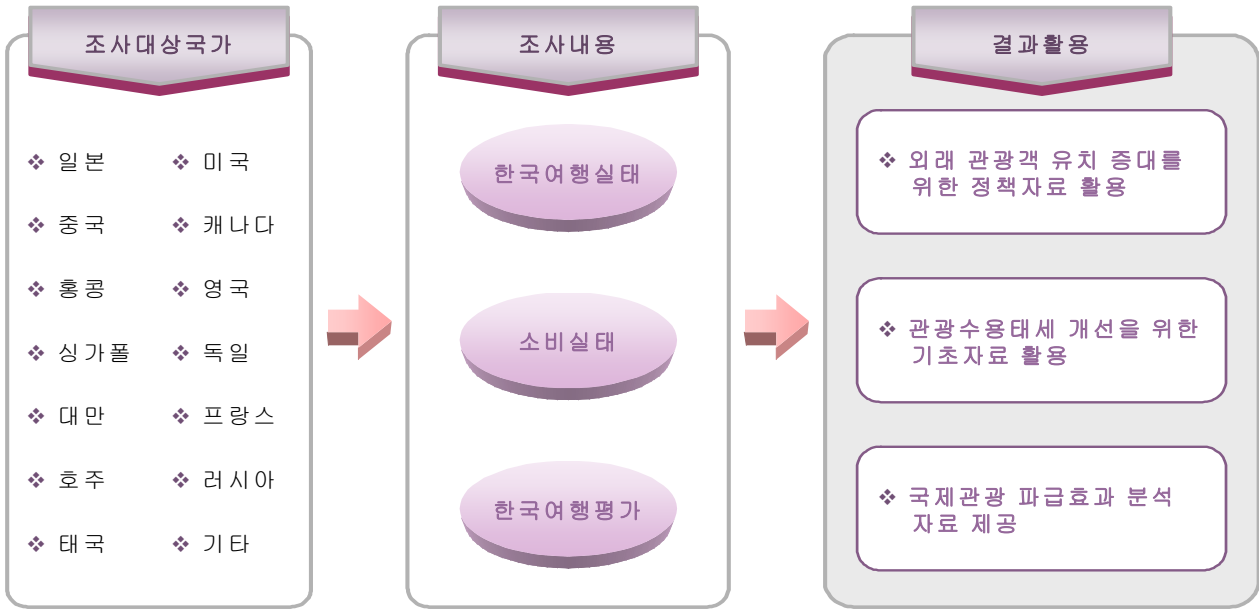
조사대상국가

❖ 일본
❖ 미국
❖ 중국
❖ 캐나다
❖ 홍콩
❖ 영국
❖ 싱가폴
❖ 독일
❖ 대만
❖ 프랑스
❖ 호주
❖ 러시아
❖ 태국
❖ 기타

조사내용

한국여행실태

소비실태

한국여행평가

결과활용

❖ 외래 관광객 유치 증대를 위한 정책자료 활용

❖ 관광수용태세 개선을 위한 기초자료 활용

❖ 국제관광 파급효과 분석 자료 제공